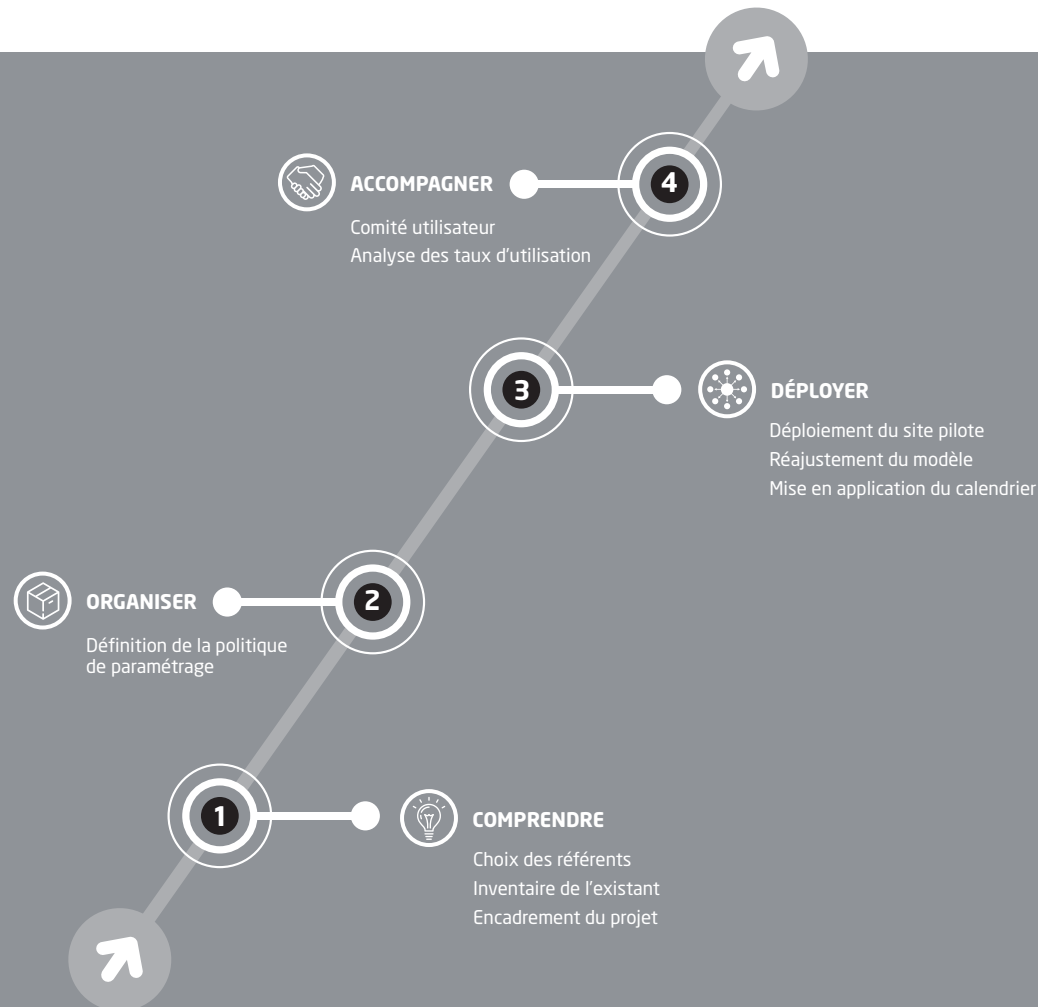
4

ACCOMPAGNER

Comité utilisateur
Analyse des taux d'utilisation

3

DÉPLOYER

Déploiement du site pilote
Réajustement du modèle
Mise en application du calendrier

2

ORGANISER

Définition de la politique de paramétrage

1

COMPRENDRE

Choix des référents
Inventaire de l'existant
Encadrement du projet